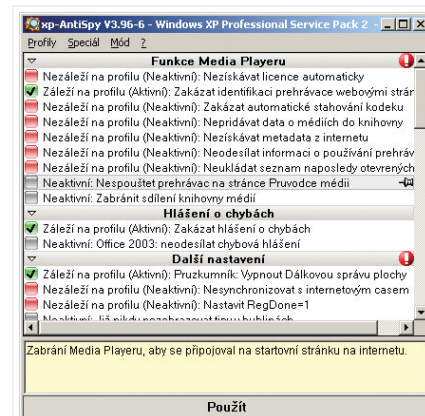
xp-AntiSpy V3.96-6 - Windows XP Professional Service Pack 2

Profily Speciál Mód ?

Funkce Media Playeru

Nezáleží na profilu (Neaktivní): Nezískávat licence automaticky

Záleží na profilu (Aktivní): Zakázat identifikaci prehrávace webovými strán

Nezáleží na profilu (Neaktivní): Zakázat automatické stahování kodeku

Nezáleží na profilu (Neaktivní): Nepridávat data o médiích do knihovny

Nezáleží na profilu (Neaktivní): Nezískávat metadata z internetu

Nezáleží na profilu (Neaktivní): Neodesílat informaci o používání prehráv

Nezáleží na profilu (Neaktivní): Neukládat seznam naposledy otevrených

Neaktivní: Nespouštet prehrávac na stránce Pruvodce médii

Neaktivní: Zabránit sdílení knihovny médií

Hlášení o chybách

Záleží na profilu (Aktivní): Zakázat hlášení o chybách

Neaktivní: Office 2003: neodesílat chybová hlášení

Další nastavení

Záleží na profilu (Aktivní): Pruzkumník: Vypnout Dálkovou správu plochy

Nezáleží na profilu (Neaktivní): Nesynchronizovat s internetovým casem

Nezáleží na profilu (Neaktivní): Nastavit RegDone=1

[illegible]

Zabrání Media Playeru, aby se připojoval na startovní stránku na internetu.

Použít